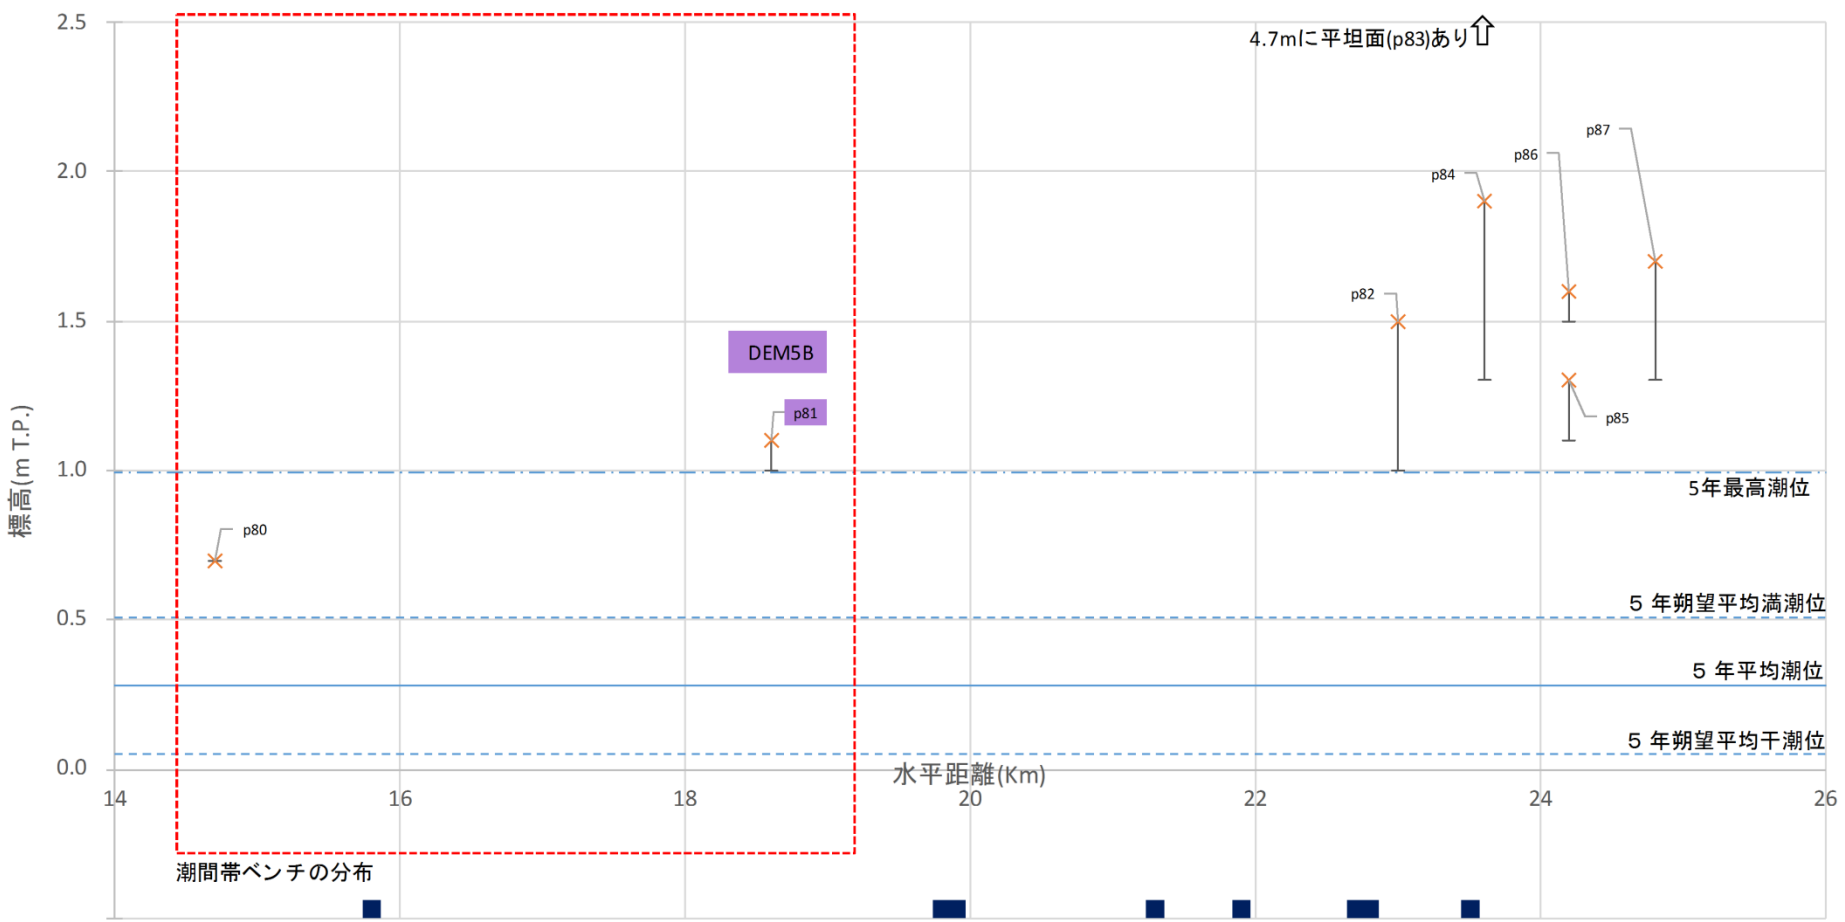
2.5
2.0
1.5
1.0
0.5
0.0
標高(m T.P.)
4.7mに平坦面(p83)あり⇧
p87
p86
p84
p82
p85
DEM5B
p81
p80
5年最高潮位
5 年朔望平均満潮位
5 年平均潮位
5 年朔望平均干潮位
水平距離(Km)
14
16
18
20
22
24
26
潮間帯ベンチの分布